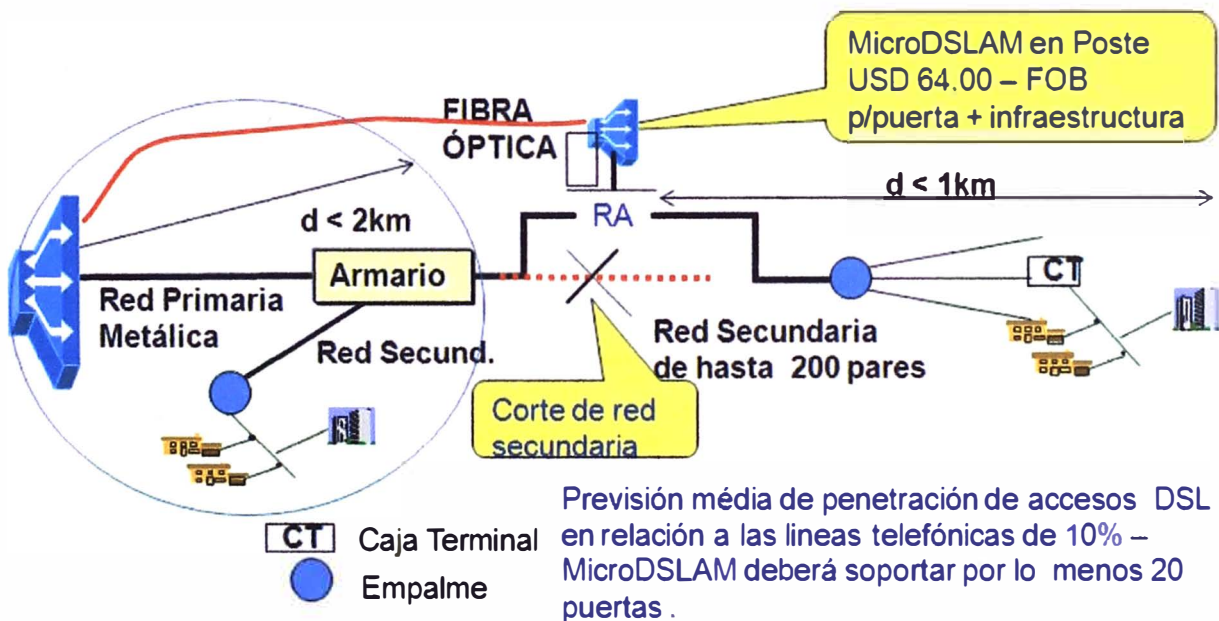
MicroDSLAM en Poste
USD 64.00 – FOB
p/puerta + infraestructura

FIBRA ÓPTICA

d < 1km

RA

d < 2km

Armario

CT

Red Primaria Metálica

Red Secund.

Red Secundaria de hasta 200 pares

Corte de red secundaria

CT Caja Terminal
Empalme

Previsión média de penetración de accesos DSL en relación a las lineas telefónicas de 10% – MicroDSLAM deberá soportar por lo menos 20 puertas .